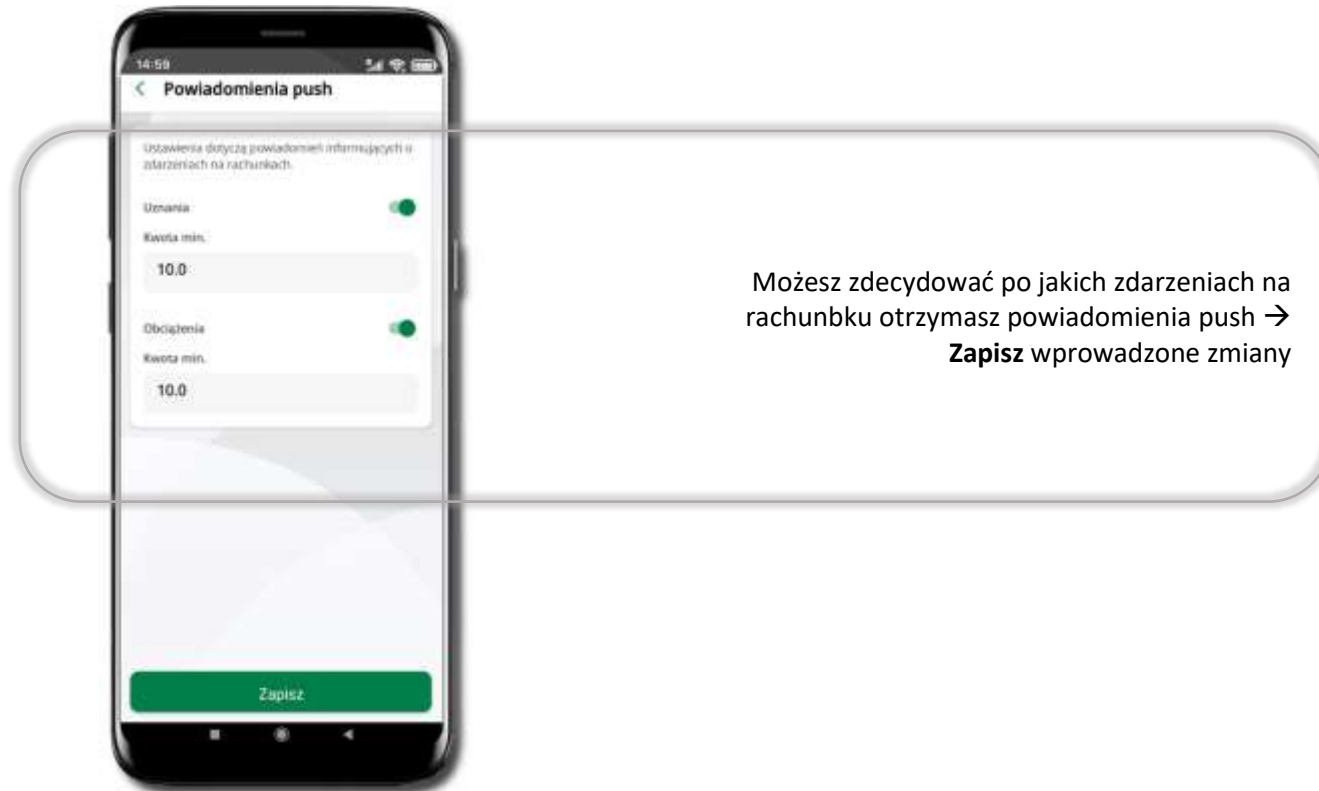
14:59

Powiadomienia push

Ustawienia dotyczą powiadomień informujących o zdarzeniach na rachunkach.

Uznania

Kwota min.

10.0

Obciążenia

Kwota min.

10.0

Zapisz

Możesz zdecydować po jakich zdarzeniach na rachunbku otrzymasz powiadomienia push → **Zapisz** wprowadzone zmiany